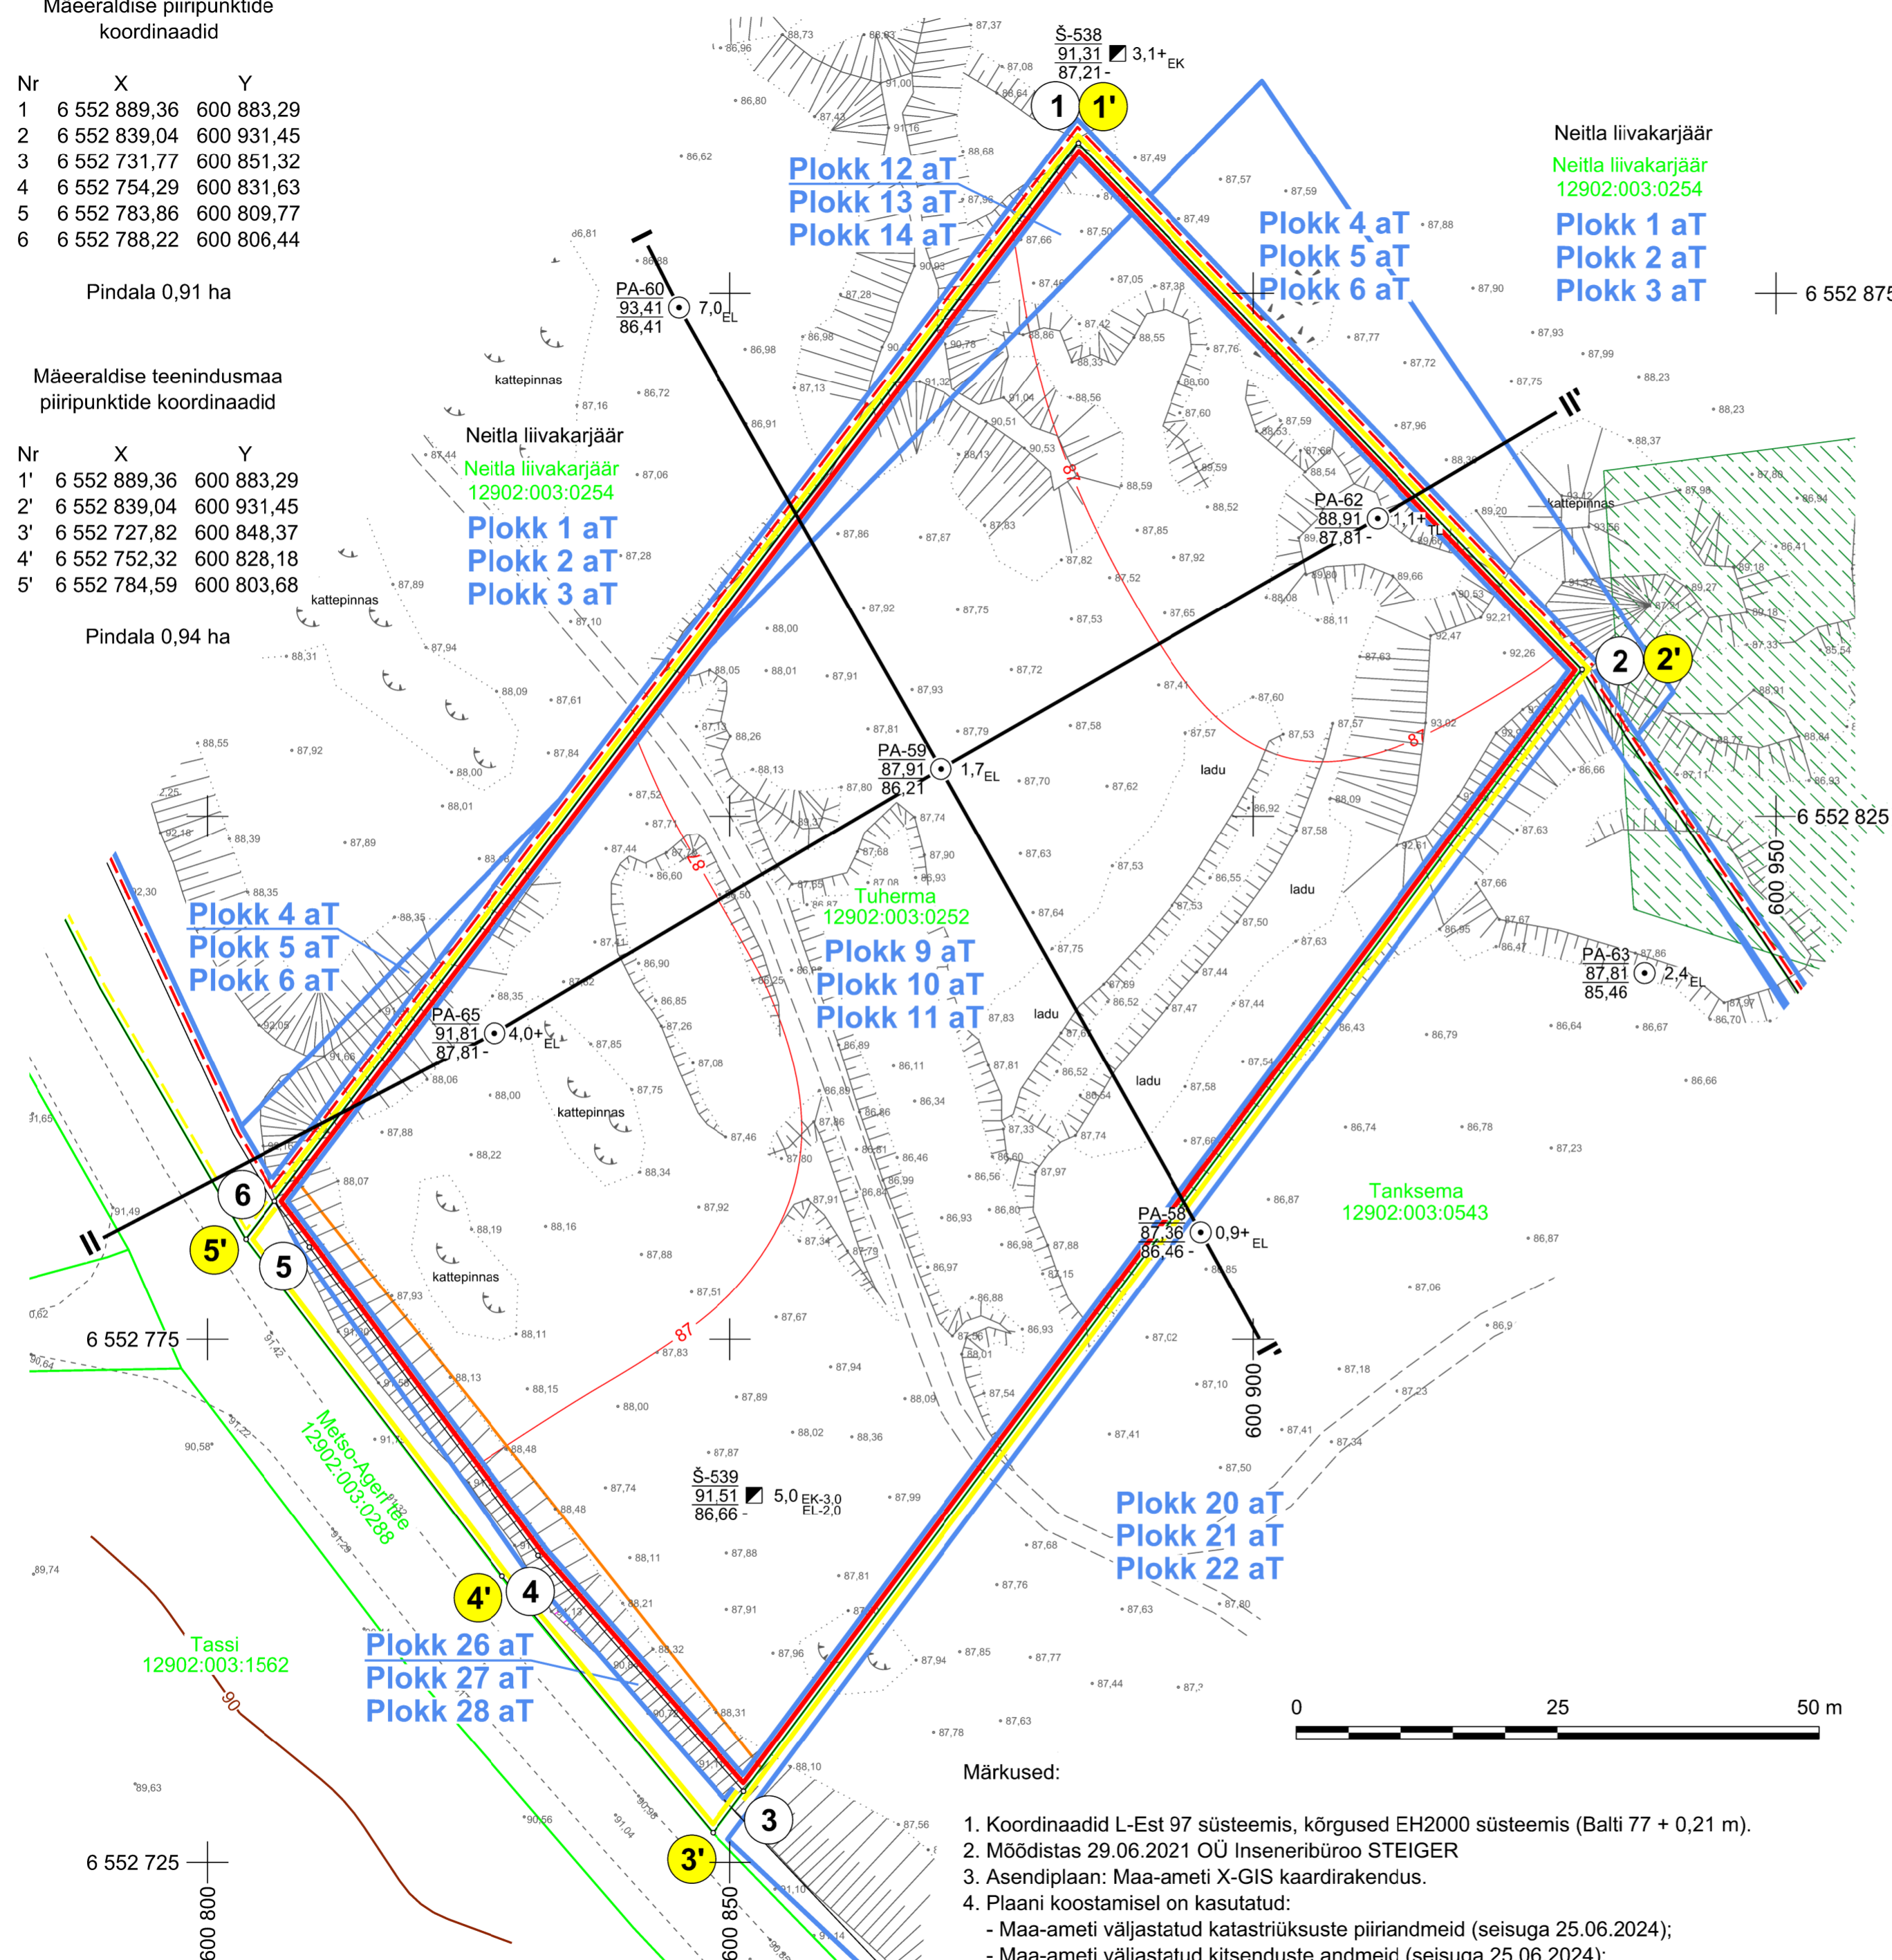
Mäeeraldise piiripunktide koordinaadid

| Nr | X | Y |
|---|---|---|
| 1 | 6 552 889,36 | 600 883,29 |
| 2 | 6 552 839,04 | 600 931,45 |
| 3 | 6 552 731,77 | 600 851,32 |
| 4 | 6 552 754,29 | 600 831,63 |
| 5 | 6 552 783,86 | 600 809,77 |
| 6 | 6 552 788,22 | 600 806,44 |

Pindala 0,91 ha

Mäeeraldise teenindusmaa piiripunktide koordinaadid

| Nr | X | Y |
|---|---|---|
| 1' | 6 552 889,36 | 600 883,29 |
| 2' | 6 552 839,04 | 600 931,45 |
| 3' | 6 552 727,82 | 600 848,37 |
| 4' | 6 552 752,32 | 600 828,18 |
| 5' | 6 552 784,59 | 600 803,68 |

Pindala 0,94 ha

Š-538
91,31 3,1+EK
87,21 -

1 1'

Neitla liivakarjäär
Neitla liivakarjäär
12902:003:0254
Plokk 1 aT
Plokk 2 aT
Plokk 3 aT

Plokk 12 aT
Plokk 13 aT
Plokk 14 aT

Plokk 4 aT
Plokk 5 aT
Plokk 6 aT

6 552 875

PA-60
93,41 7,0EL
86,41

kattepinnas

Neitla liivakarjäär
Neitla liivakarjäär
12902:003:0254
Plokk 1 aT
Plokk 2 aT
Plokk 3 aT

kattepinnas

PA-62
88,91 1,1+TL
87,81 -

kattepinnas

2 2'

PA-59
87,91 1,7EL
86,21

ladu

6 552 825

Tuherma
12902:003:0252
Plokk 9 aT
Plokk 10 aT
Plokk 11 aT

ladu

600 950

Plokk 4 aT
Plokk 5 aT
Plokk 6 aT

PA-63
87,81 2,4EL
85,46

PA-65
91,81 4,0+EL
87,81 -

ladu

ladu

kattepinnas

6

5'

5

kattepinnas

Tanksema
12902:003:0543

PA-58
87,36 0,9+EL
86,46 -

6 552 775

600 900

Metso-Agerfree
12902:003:0288

Š-539
91,51 5,0 EK-3,0 EL-2,0
86,66 -

Plokk 20 aT
Plokk 21 aT
Plokk 22 aT

4' 4

Tassi
12902:003:1562

Plokk 26 aT
Plokk 27 aT
Plokk 28 aT

0 25 50 m

3

3'

6 552 725

600 800

600 850

Märkused:

1. Koordinaadid L-Est 97 süsteemis, kõrgused EH2000 süsteemis (Balti 77 + 0,21 m).
2. Mõõdistas 29.06.2021 OÜ Inseneribüroo STEIGER
3. Asendiplaan: Maa-ameti X-GIS kaardirakendus.
4. Plaani koostamisel on kasutatud:
- Maa-ameti väljastatud katastriüksuste piiriandmeid (seisuga 25.06.2024);
- Maa-ameti väljastatud kitsenduste andmeid (seisuga 25.06.2024);